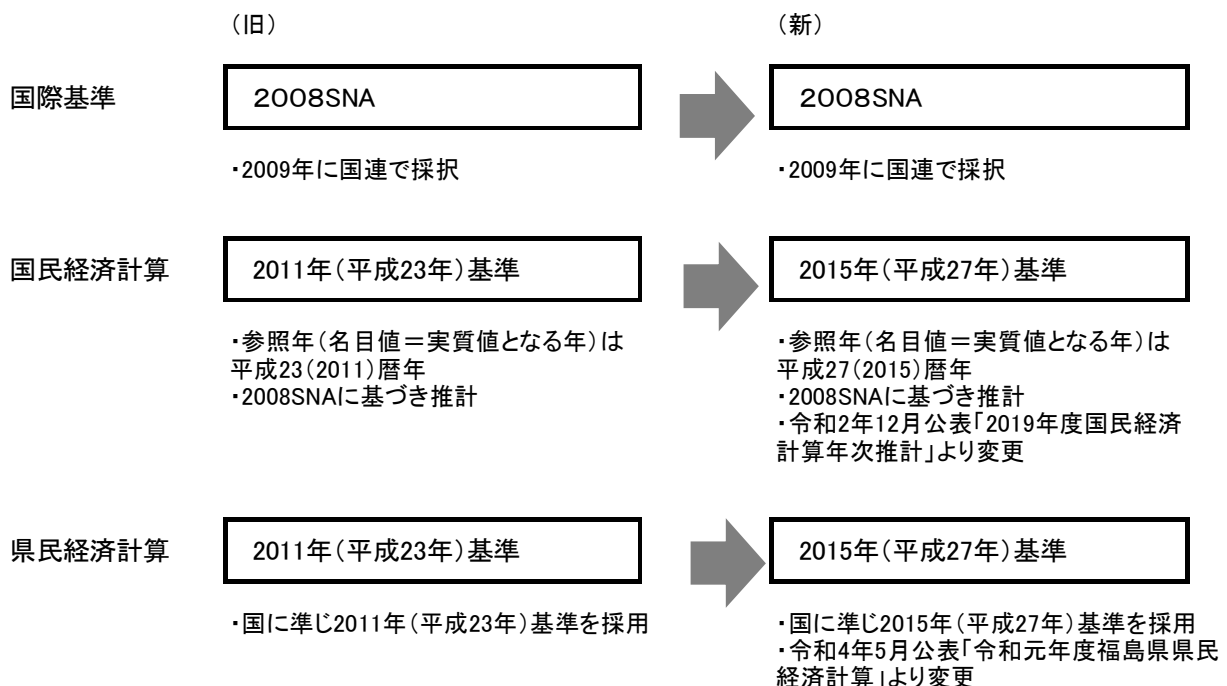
（旧）

（新）

国際基準

2008SNA

・2009年に国連で採択

2008SNA

・2009年に国連で採択

国民経済計算

2011年（平成23年）基準

・参照年（名目値＝実質値となる年）は平成23（2011）暦年
・2008SNAに基づき推計

2015年（平成27年）基準

・参照年（名目値＝実質値となる年）は平成27（2015）暦年
・2008SNAに基づき推計
・令和2年12月公表「2019年度国民経済計算年次推計」より変更

県民経済計算

2011年（平成23年）基準

・国に準じ2011年（平成23年）基準を採用

2015年（平成27年）基準

・国に準じ2015年（平成27年）基準を採用
・令和4年5月公表「令和元年度福島県県民経済計算」より変更